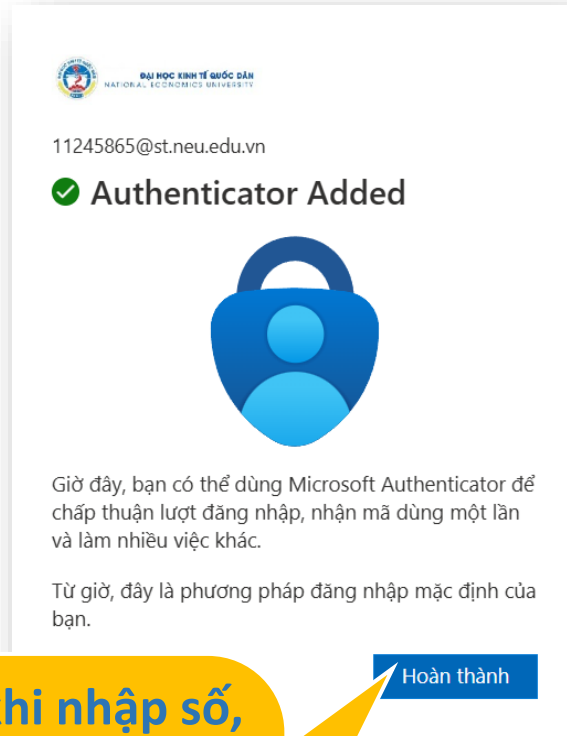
ĐẠI HỌC KINH TẾ QUỐC DÂN
NATIONAL ECONOMICS UNIVERSITY

11245865@st.neu.edu.vn

Authenticator Added

Giờ đây, bạn có thể dùng Microsoft Authenticator để chấp thuận lượt đăng nhập, nhận mã dùng một lần và làm nhiều việc khác.

Từ giờ, đây là phương pháp đăng nhập mặc định của bạn.

Hoàn thành

hi nhập số,